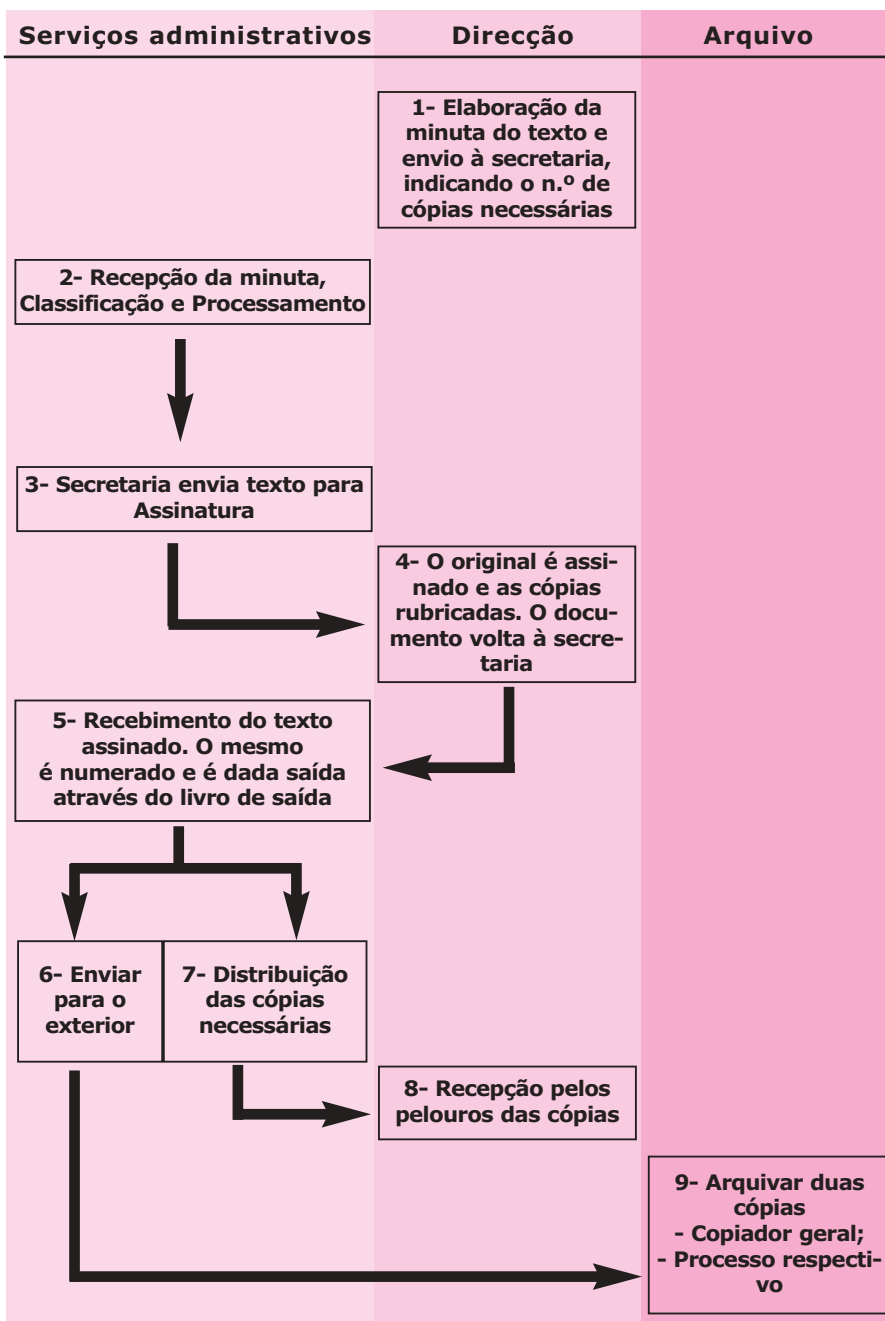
Serviços administrativos

Direcção

Arquivo

1- Elaboração da minuta do texto e envio à secretaria, indicando o n.º de cópias necessárias

2- Recepção da minuta, Classificação e Processamento

3- Secretaria envia texto para Assinatura

4- O original é assinado e as cópias rubricadas. O documento volta à secretaria

5- Recebimento do texto assinado. O mesmo é numerado e é dada saída através do livro de saída

6- Enviar para o exterior

7- Distribuição das cópias necessárias

8- Recepção pelos pelouros das cópias

9- Arquivar duas cópias
- Copiador geral;
- Processo respectivo